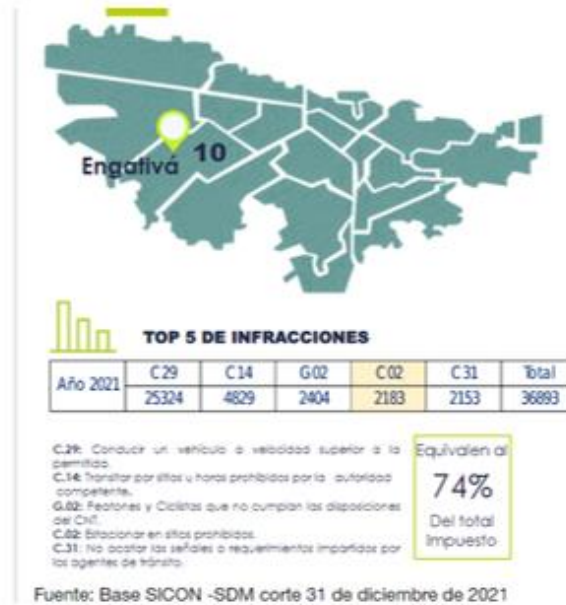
Engativá 10

TOP 5 DE INFRACCIONES

| Año 2021 | C29 | C14 | G02 | C02 | C31 | Total |
|---|---|---|---|---|---|---|
| | 25324 | 4829 | 2404 | 2183 | 2153 | 36893 |

C.29: Conducir un vehículo a velocidad superior a la permitida.
C.14: Transitar por sitios y horas prohibidas por la autoridad competente.
G.02: Peatones y Ciclistas que no cumplan las disposiciones del CNT.
C.02: Estacionar en sitios prohibidos.
C.31: No acatar las señales o requerimientos impartidos por los agentes de tránsito.

Equivalen al
74%
Del total Impuesto

Fuente: Base SICON -SDM corte 31 de diciembre de 2021